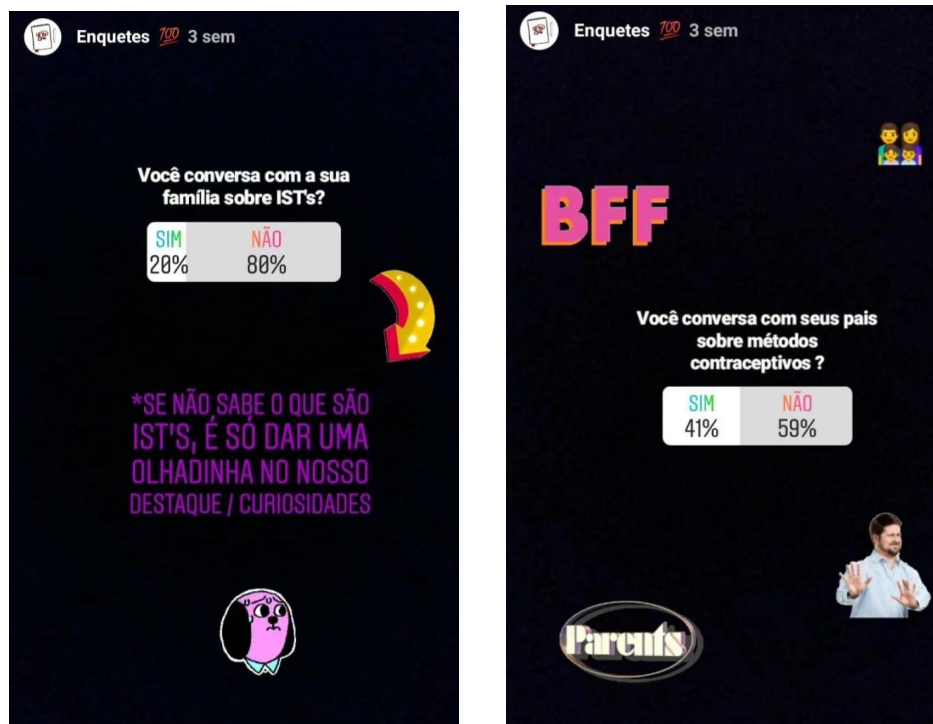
Enquetes 💯 3 sem

Você conversa com a sua família sobre IST's?

SIM 20%
NÃO 80%

*SE NÃO SABE O QUE SÃO IST'S, É SÓ DAR UMA OLHADINHA NO NOSSO DESTAQUE / CURIOSIDADES

Enquetes 💯 3 sem

BFF

Você conversa com seus pais sobre métodos contraceptivos ?

SIM 41%
NÃO 59%

Parents